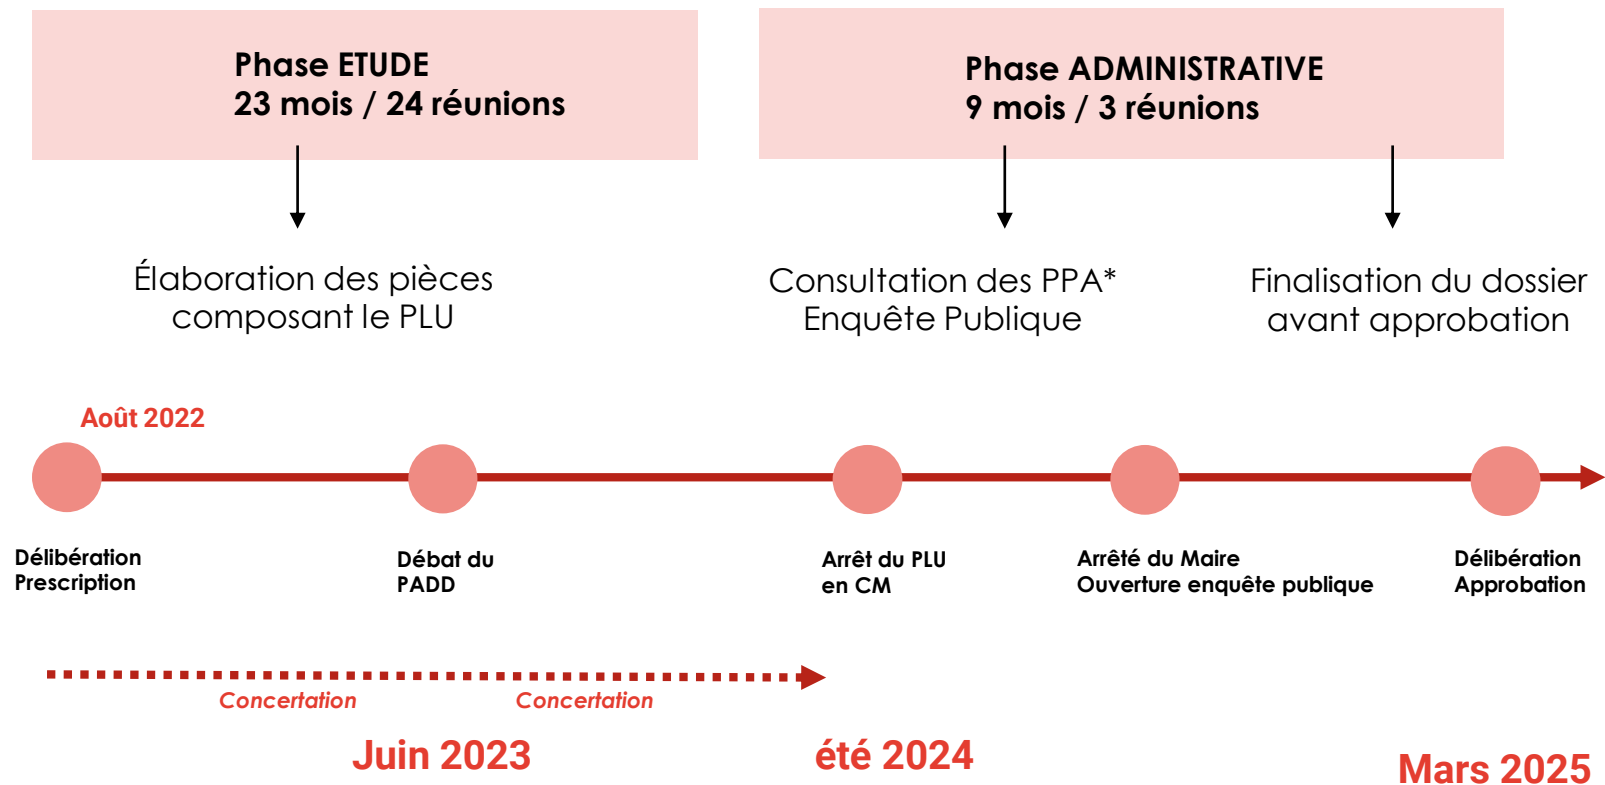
Phase ETUDE
23 mois / 24 réunions

Phase ADMINISTRATIVE
9 mois / 3 réunions

Élaboration des pièces composant le PLU

Consultation des PPA*
Enquête Publique

Finalisation du dossier avant approbation

Août 2022

Délibération
Prescription

Débat du
PADD

Arrêt du PLU
en CM

Arrêté du Maire
Ouverture enquête publique

Délibération
Approbation

Concertation

Concertation

Juin 2023

été 2024

Mars 2025